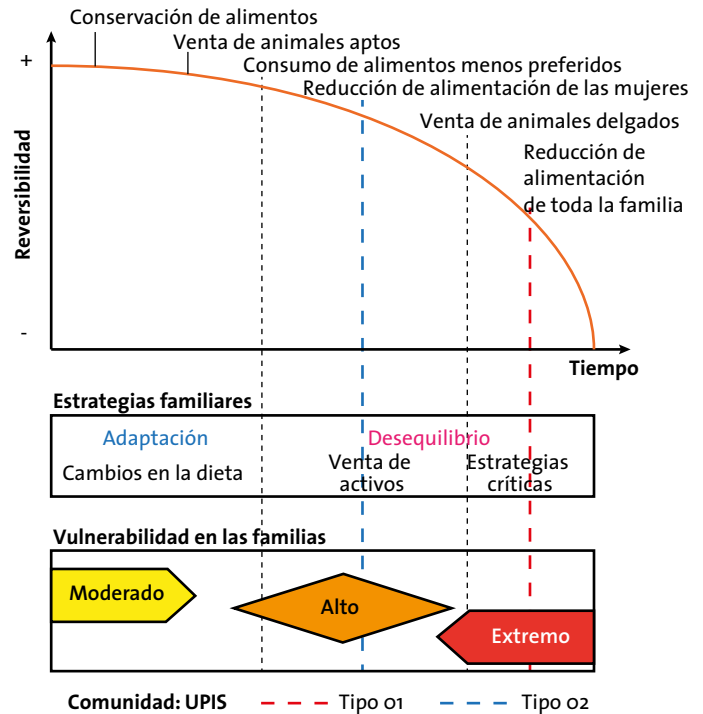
Conservación de alimentos
Venta de animales aptos
Consumo de alimentos menos preferidos
Reducción de alimentación de las mujeres
Venta de animales delgados
Reducción de alimentación de toda la familia

+
Reversibilidad
-
Tiempo

Estrategias familiares
Adaptación
Desequilibrio
Cambios en la dieta
Venta de activos
Estrategias críticas

Vulnerabilidad en las familias
Moderado
Alto
Extremo

Comunidad: UPIS
Tipo 01
Tipo 02